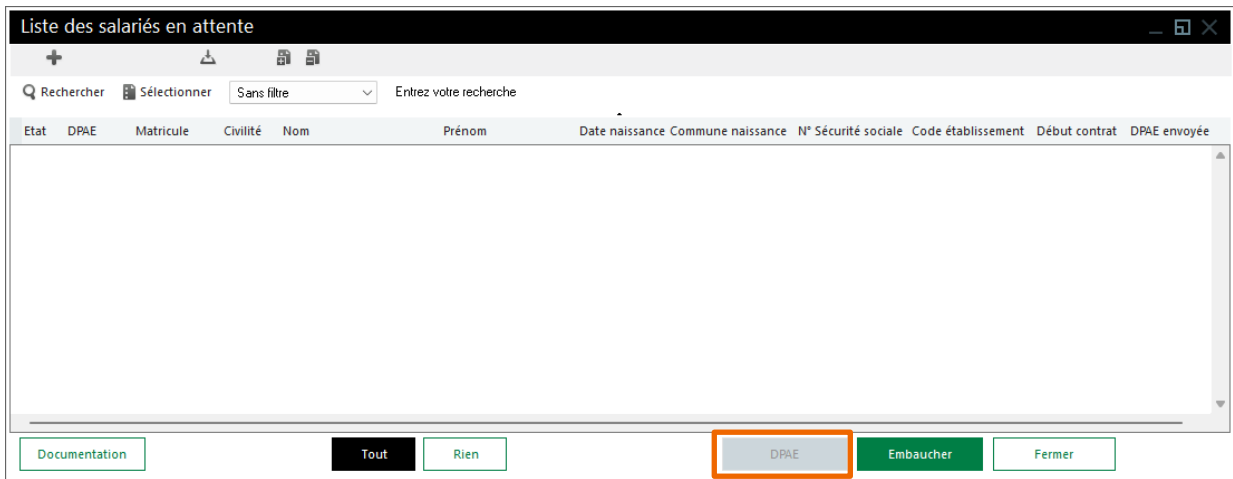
Liste des salariés en attente

Rechercher Sélectionner Sans filtre Entrez votre recherche

| Etat | DPAE | Matricule | Civilité | Nom | Prénom | Date naissance | Commune naissance | N° Sécurité sociale | Code établissement | Début contrat | DPAE envoyée |
|---|---|---|---|---|---|---|---|---|---|---|---|

Documentation Tout Rien DPAE Embaucher Fermer